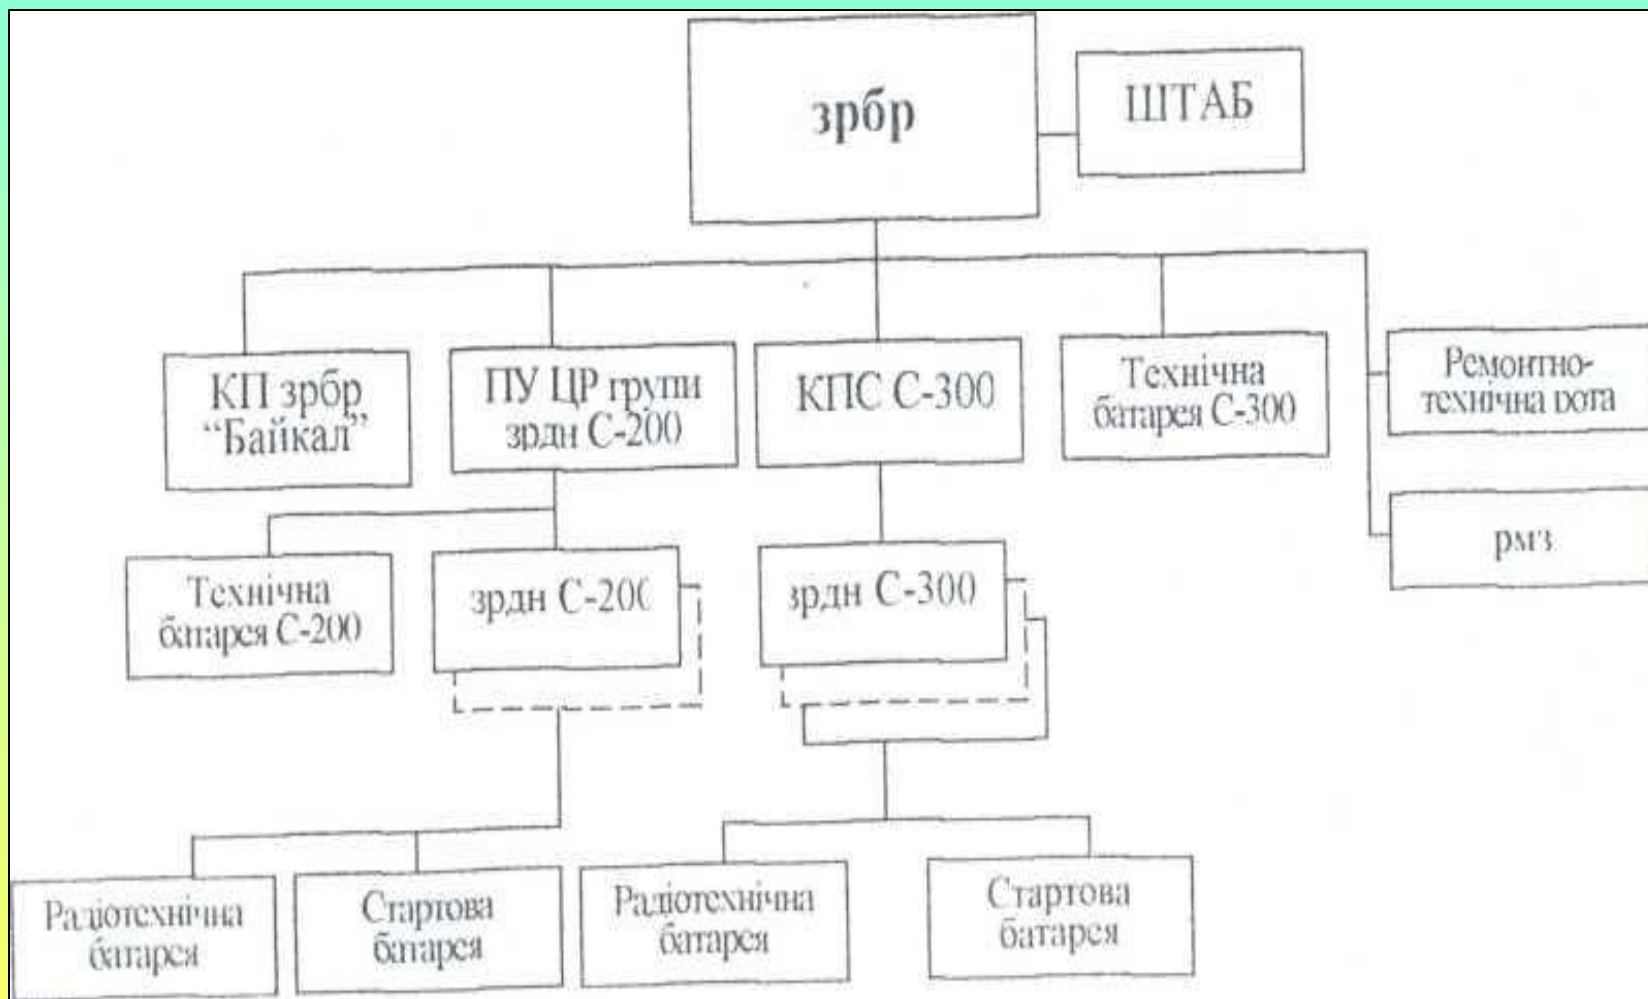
зрбр

ШТАБ

КП зрбр "Байкал"

ПУ ЦР групи зрдн С-200

КПС С-300

Технічна батарея С-300

Ремонтно-технічна рота

рмз

Технічна батарея С-200

зрдн С-20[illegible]

зрдн С-300

Радіотехнічна батарея

Стартова батарея

Радіотехнічна батарея

Стартова батарея